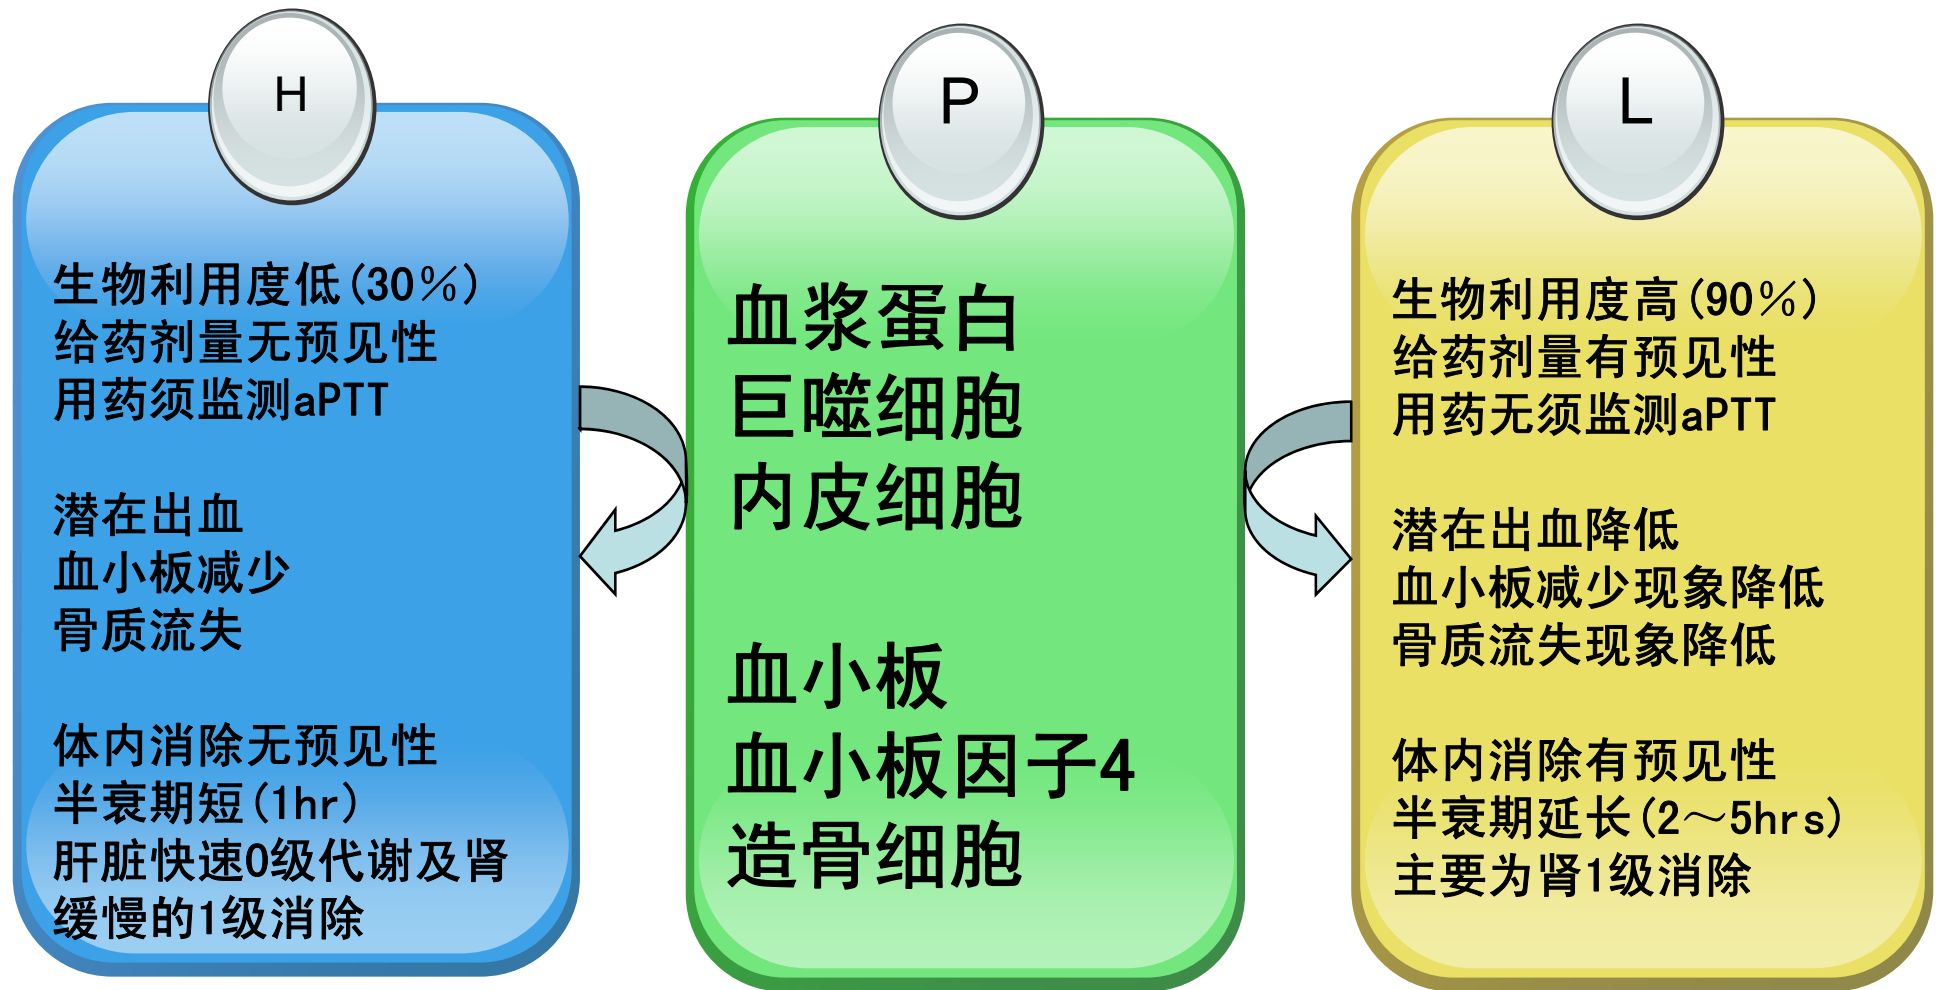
H

生物利用度低(30%)
给药剂量无预见性
用药须监测aPTT

潜在出血
血小板减少
骨质流失

体内消除无预见性
半衰期短(1hr)
肝脏快速0级代谢及肾缓慢的1级消除

P

血浆蛋白
巨噬细胞
内皮细胞

血小板
血小板因子4
造骨细胞

L

生物利用度高(90%)
给药剂量有预见性
用药无须监测aPTT

潜在出血降低
血小板减少现象降低
骨质流失现象降低

体内消除有预见性
半衰期延长(2～5hrs)
主要为肾1级消除